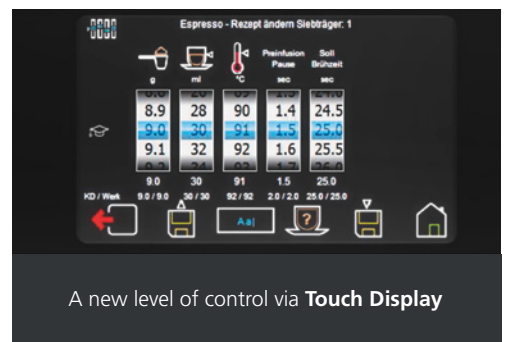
Espresso - Rezept ändern Siebträger: 1

| g | ml | °C | Preinfusion Pause sec | Soll Brühzeit sec |
|---|---|---|---|---|
| 8.9 | 28 | 90 | 1.4 | 24.5 |
| 9.0 | 30 | 91 | 1.5 | 25.0 |
| 9.1 | 32 | 92 | 1.6 | 25.5 |
| 9.0 | 30 | 91 | 1.5 | 25.0 |
| 9.0 / 9.0 | 30 / 30 | 92 / 92 | 2.0 / 2.0 | 25.0 / 25.0 |

KD / Werk

Aa|

?

A new level of control via **Touch Display**